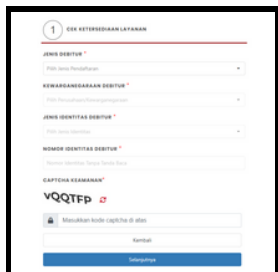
1 CEK KETERSEDIAAN LAYANAN

JENIS DEBITUR *

Pilih Jenis Pendaftaran

KEWARGANEGARAAN DEBITUR *

Pilih Perusahaan/Kewarganegaraan

JENIS IDENTITAS DEBITUR *

Pilih Jenis Identitas

NOMOR IDENTITAS DEBITUR *

Nomor Identitas Tanpa Tanda Baca

CAPTCHA KEAMANAN *

VQQTFP

Masukkan kode captcha di atas

Kembali

Selanjutnya